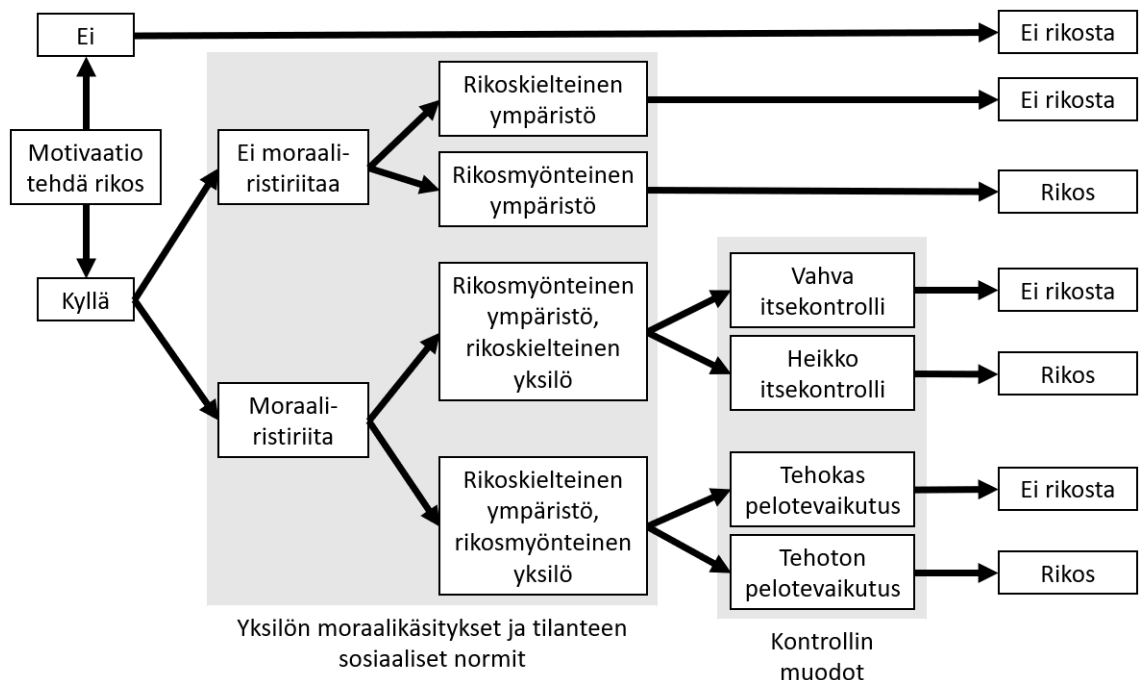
Ei

Ei rikosta

Motivaatio tehdä rikos

Kyllä

Ei moraaliristiriitaa

Rikoskielteinen ympäristö

Ei rikosta

Rikosmyönteinen ympäristö

Rikos

Moraaliristiriita

Rikosmyönteinen ympäristö, rikoskielteinen yksilö

Vahva itsekontrolli

Ei rikosta

Heikko itsekontrolli

Rikos

Rikoskielteinen ympäristö, rikosmyönteinen yksilö

Tehokas pelotevaikutus

Ei rikosta

Tehoton pelotevaikutus

Rikos

Yksilön moraalikäsitykset ja tilanteen sosiaaliset normit

Kontrollin muodot